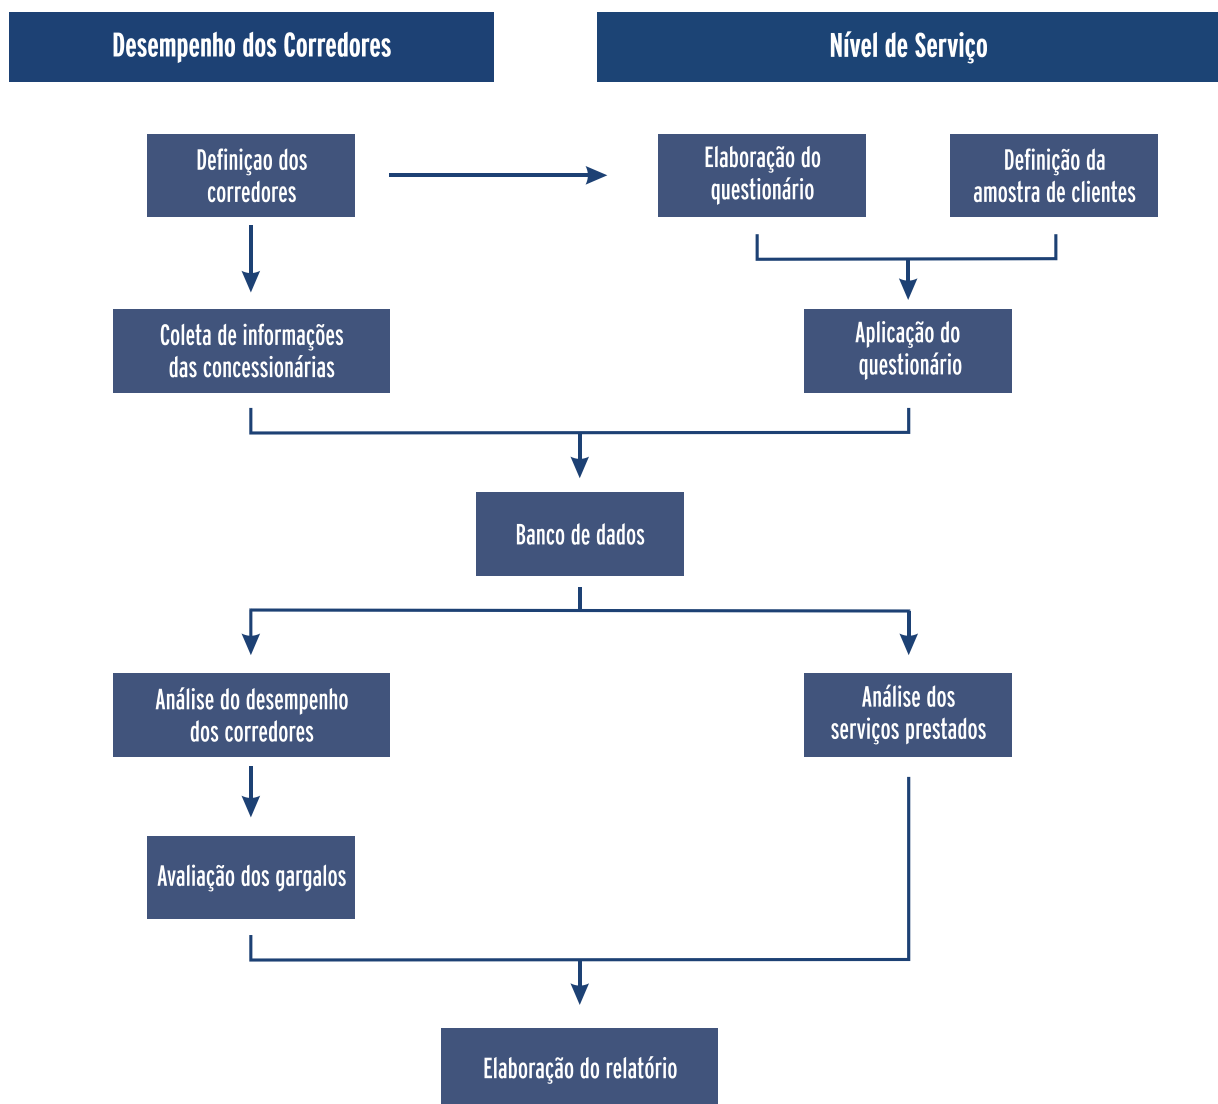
Desempenho dos Corredores

Nível de Serviço

Definiçao dos corredores

Elaboração do questionário

Definição da amostra de clientes

Coleta de informações das concessionárias

Aplicação do questionário

Banco de dados

Análise do desempenho dos corredores

Análise dos serviços prestados

Avaliação dos gargalos

Elaboração do relatório